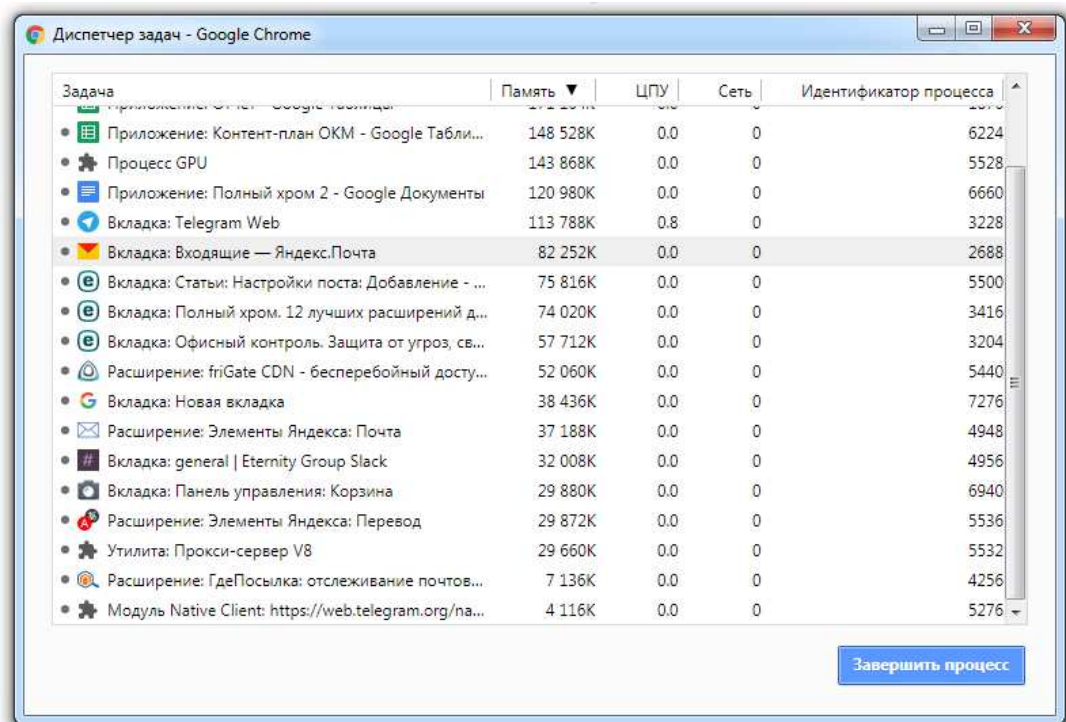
Диспетчер задач - Google Chrome

| Задача | Память ▼ | ЦПУ | Сеть | Идентификатор процесса |
|---|---|---|---|---|
| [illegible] | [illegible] | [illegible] | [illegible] | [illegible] |
| Приложение: Контент-план ОКМ - Google Табли... | 148 528K | 0.0 | 0 | 6224 |
| Процесс GPU | 143 868K | 0.0 | 0 | 5528 |
| Приложение: Полный хром 2 - Google Документы | 120 980K | 0.0 | 0 | 6660 |
| Вкладка: Telegram Web | 113 788K | 0.8 | 0 | 3228 |
| Вкладка: Входящие — Яндекс.Почта | 82 252K | 0.0 | 0 | 2688 |
| Вкладка: Статьи: Настройки поста: Добавление - ... | 75 816K | 0.0 | 0 | 5500 |
| Вкладка: Полный хром. 12 лучших расширений д... | 74 020K | 0.0 | 0 | 3416 |
| Вкладка: Офисный контроль. Защита от угроз, св... | 57 712K | 0.0 | 0 | 3204 |
| Расширение: friGate CDN - бесперебойный досту... | 52 060K | 0.0 | 0 | 5440 |
| Вкладка: Новая вкладка | 38 436K | 0.0 | 0 | 7276 |
| Расширение: Элементы Яндекса: Почта | 37 188K | 0.0 | 0 | 4948 |
| Вкладка: general \| Eternity Group Slack | 32 008K | 0.0 | 0 | 4956 |
| Вкладка: Панель управления: Корзина | 29 880K | 0.0 | 0 | 6940 |
| Расширение: Элементы Яндекса: Перевод | 29 872K | 0.0 | 0 | 5536 |
| Утилита: Прокси-сервер V8 | 29 660K | 0.0 | 0 | 5532 |
| Расширение: ГдеПосылка: отслеживание почтов... | 7 136K | 0.0 | 0 | 4256 |
| Модуль Native Client: https://web.telegram.org/na... | 4 116K | 0.0 | 0 | 5276 |

Завершить процесс